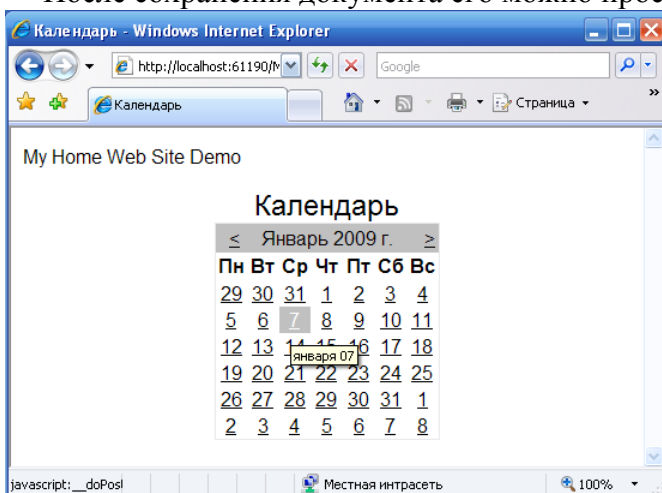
После сохранения документа его можно прос

Календарь - Windows Internet Explorer

http://localhost:61190/M

Google

Календарь

Страница

My Home Web Site Demo

Календарь

| < | Январь 2009 г. | | | | | > |
|---|---|---|---|---|---|---|
| Пн | Вт | Ср | Чт | Пт | Сб | Вс |
| 29 | 30 | 31 | 1 | 2 | 3 | 4 |
| 5 | 6 | 7 | 8 | 9 | 10 | 11 |
| 12 | 13 | 14 | 15 | 16 | 17 | 18 |
| 19 | 20 | 21 | 22 | 23 | 24 | 25 |
| 26 | 27 | 28 | 29 | 30 | 31 | 1 |
| 2 | 3 | 4 | 5 | 6 | 7 | 8 |

января 07

javascript:__doPost

Местная интрасеть

100%